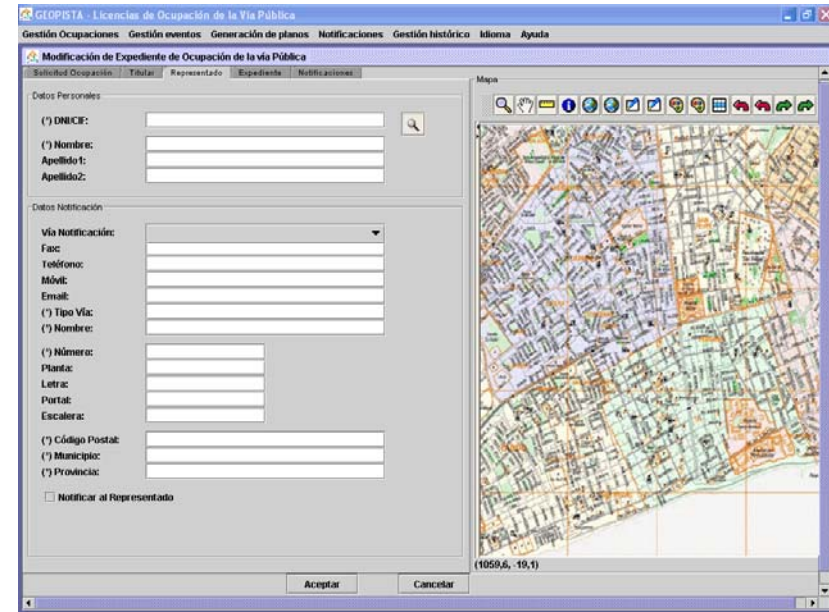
GEOPISTA - Licencias de Ocupación de la Vía Pública

Gestión Ocupaciones Gestión eventos Generación de planos Notificaciones Gestión histórico Idioma Ayuda

Modificación de Expediente de Ocupación de la vía Pública

Solicitud Ocupación Titular Representado Expediente Notificaciones

Datos Personales

(*) DNI/CIF:

(*) Nombre:
Apellido1:
Apellido2:

Datos Notificación

Vía Notificación:
Fax:
Teléfono:
Móvil:
Email:
(*) Tipo Vía:
(*) Nombre:

(*) Número:
Planta:
Letra:
Portal:
Escalera:

(*) Código Postal:
(*) Municipio:
(*) Provincia:

Notificar al Representado

Mapa

(1059,6, -19,1)

Aceptar Cancelar